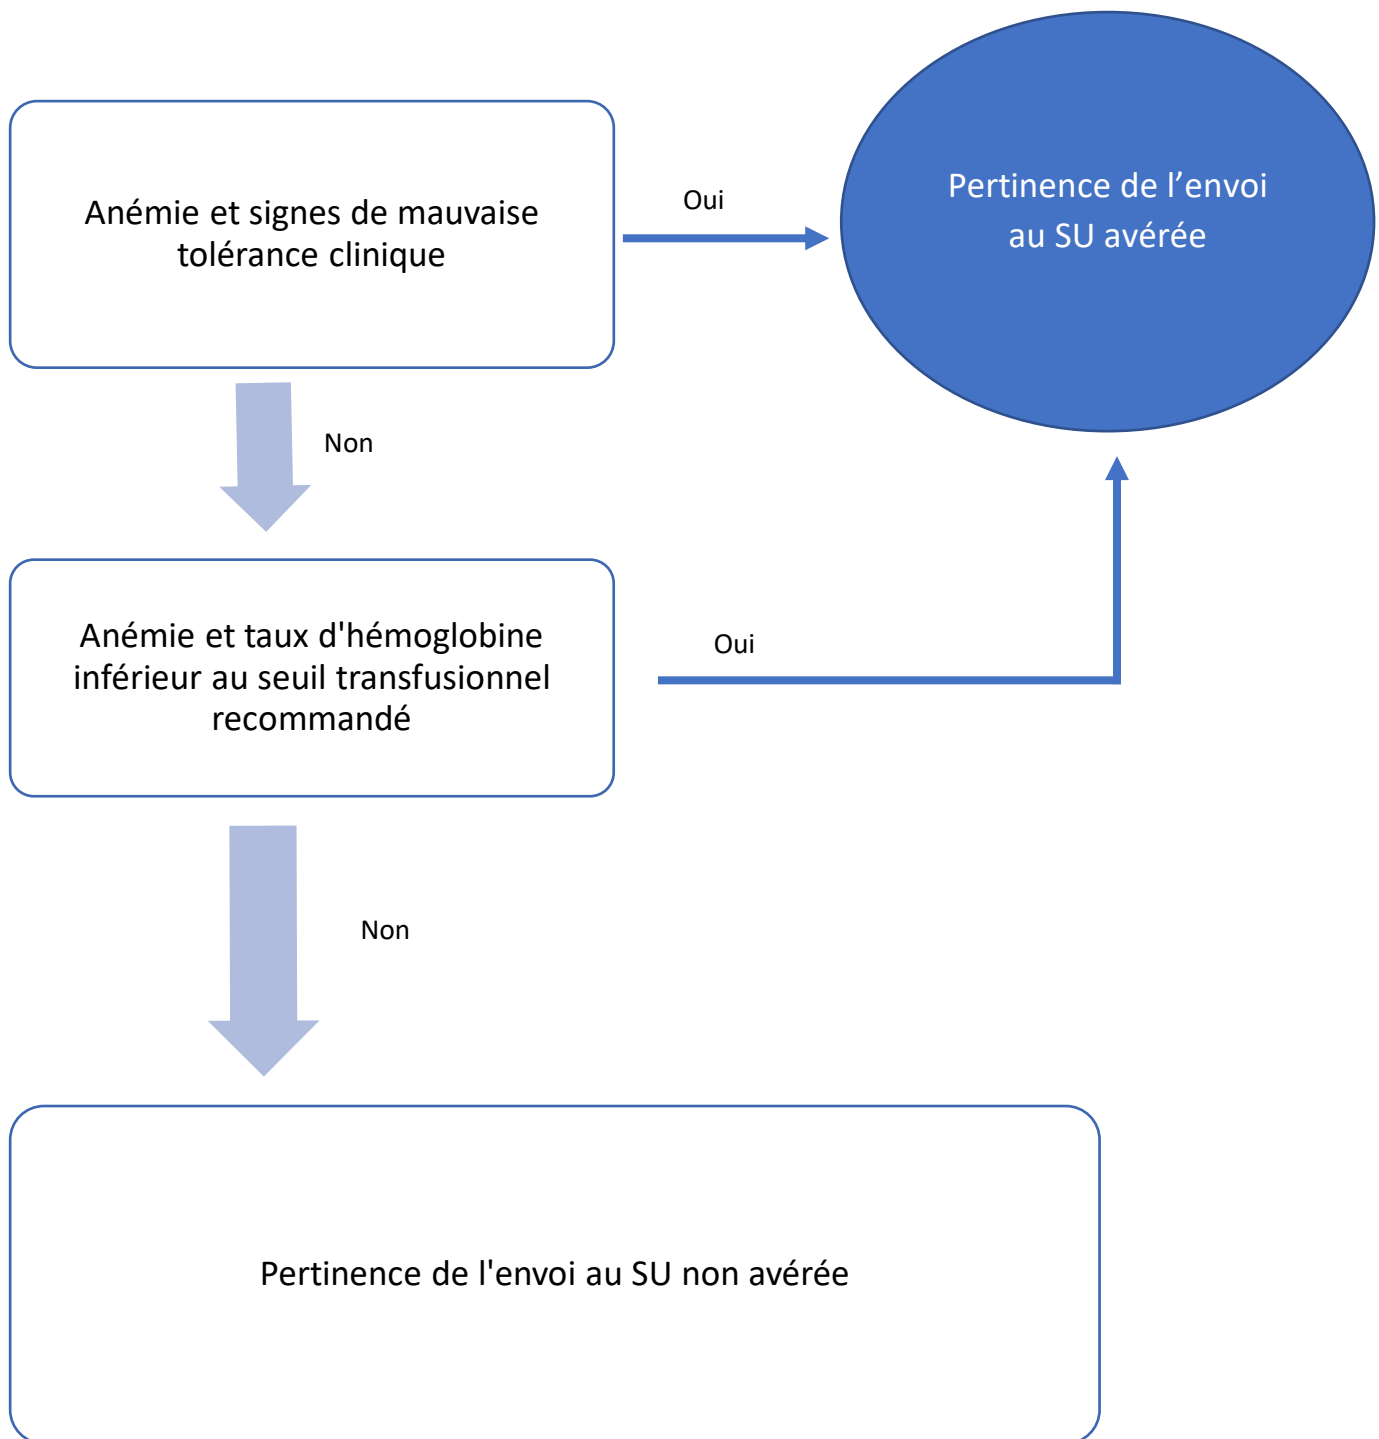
Anémie et signes de mauvaise tolérance clinique

Oui

Pertinence de l’envoi au SU avérée

Non

Anémie et taux d'hémoglobine inférieur au seuil transfusionnel recommandé

Oui

Non

Pertinence de l'envoi au SU non avérée